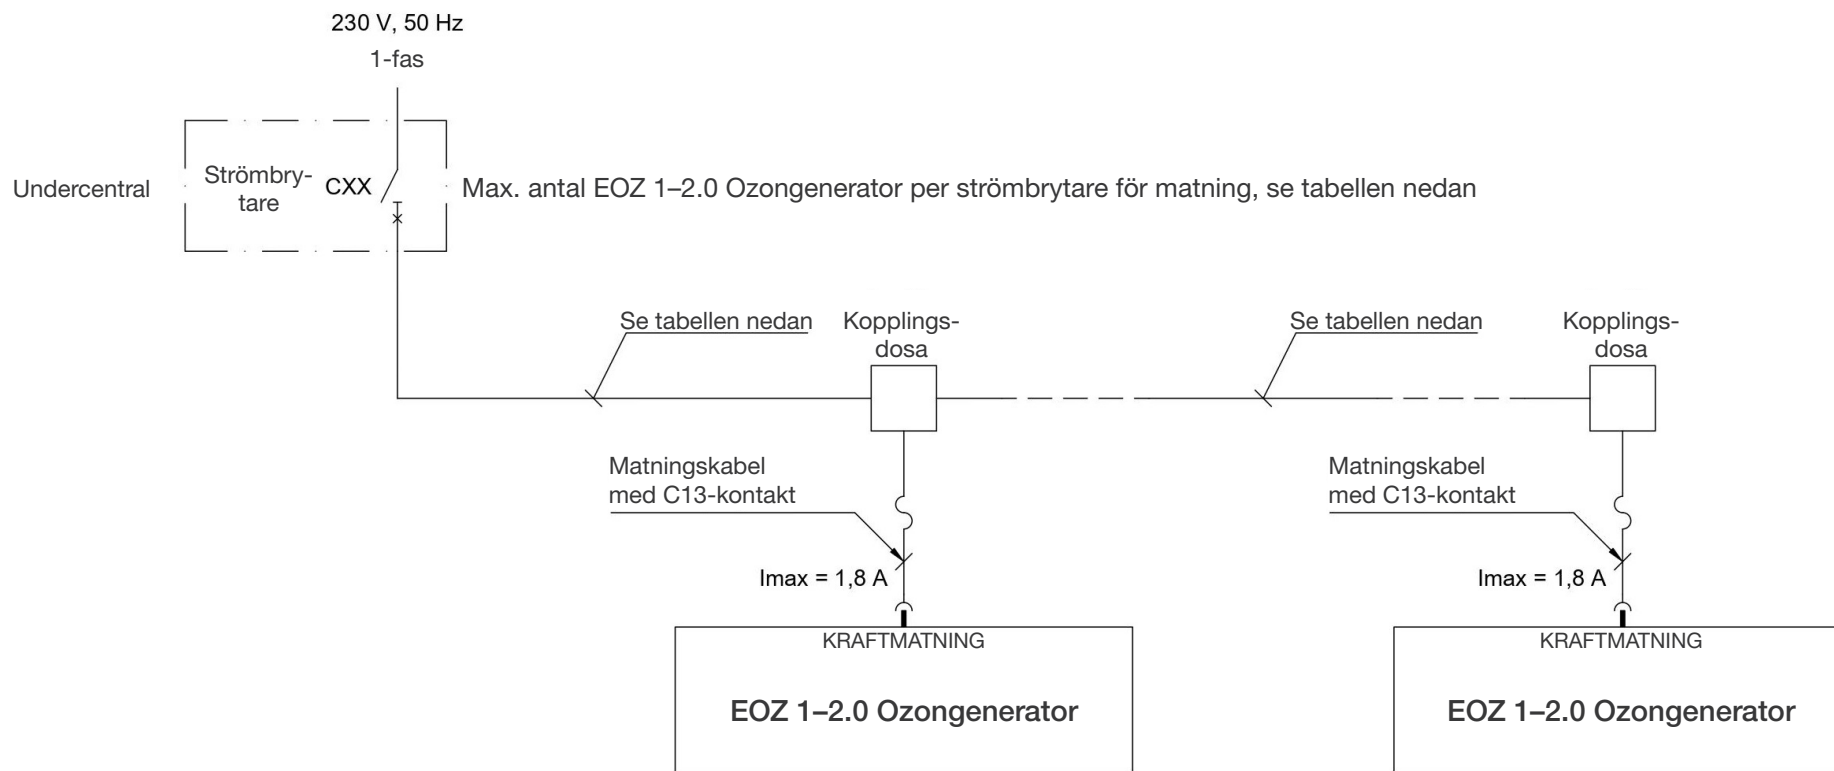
230 V, 50 Hz
1-fas

Undercentral

Strömbrytare

CXX

Max. antal EOZ 1–2.0 Ozongenerator per strömbrytare för matning, se tabellen nedan

Se tabellen nedan

Kopplingsdosa

Se tabellen nedan

Kopplingsdosa

Matningskabel med C13-kontakt

Imax = 1,8 A

KRAFTMATNING

EOZ 1–2.0 Ozongenerator

Matningskabel med C13-kontakt

Imax = 1,8 A

KRAFTMATNING

EOZ 1–2.0 Ozongenerator